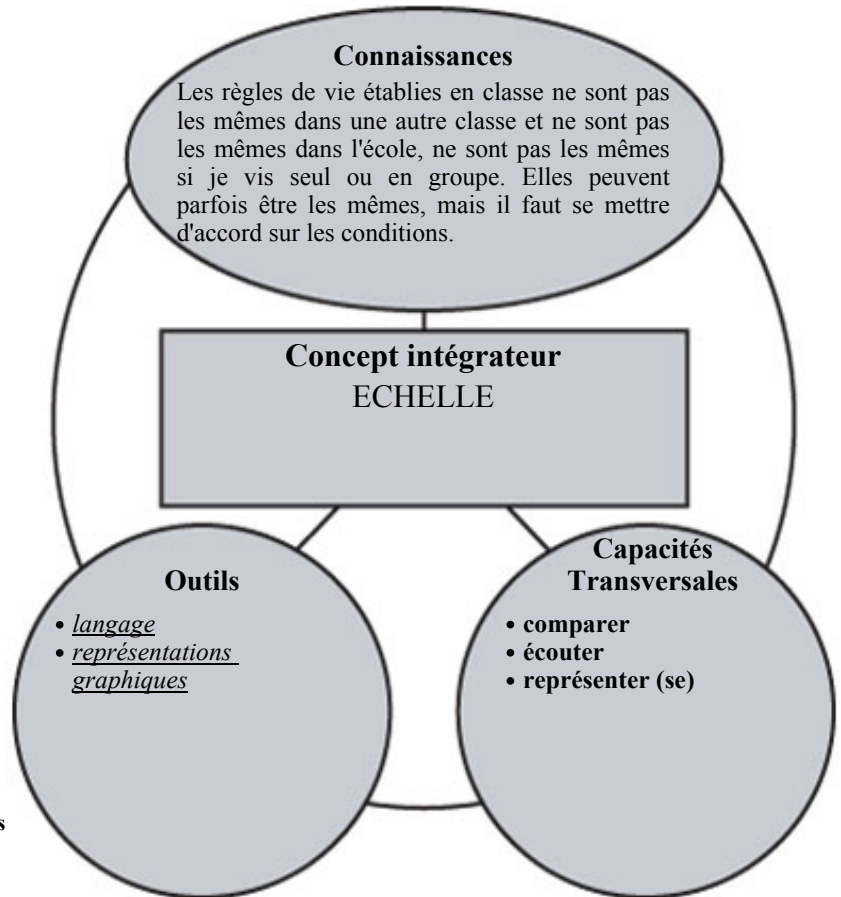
Connaissances

Les règles de vie établies en classe ne sont pas les mêmes dans une autre classe et ne sont pas les mêmes dans l'école, ne sont pas les mêmes si je vis seul ou en groupe. Elles peuvent parfois être les mêmes, mais il faut se mettre d'accord sur les conditions.

Concept intégrateur
ECHELLE

Outils

• langage
• représentations graphiques

Capacités Transversales

• comparer
• écouter
• représenter (se)

s